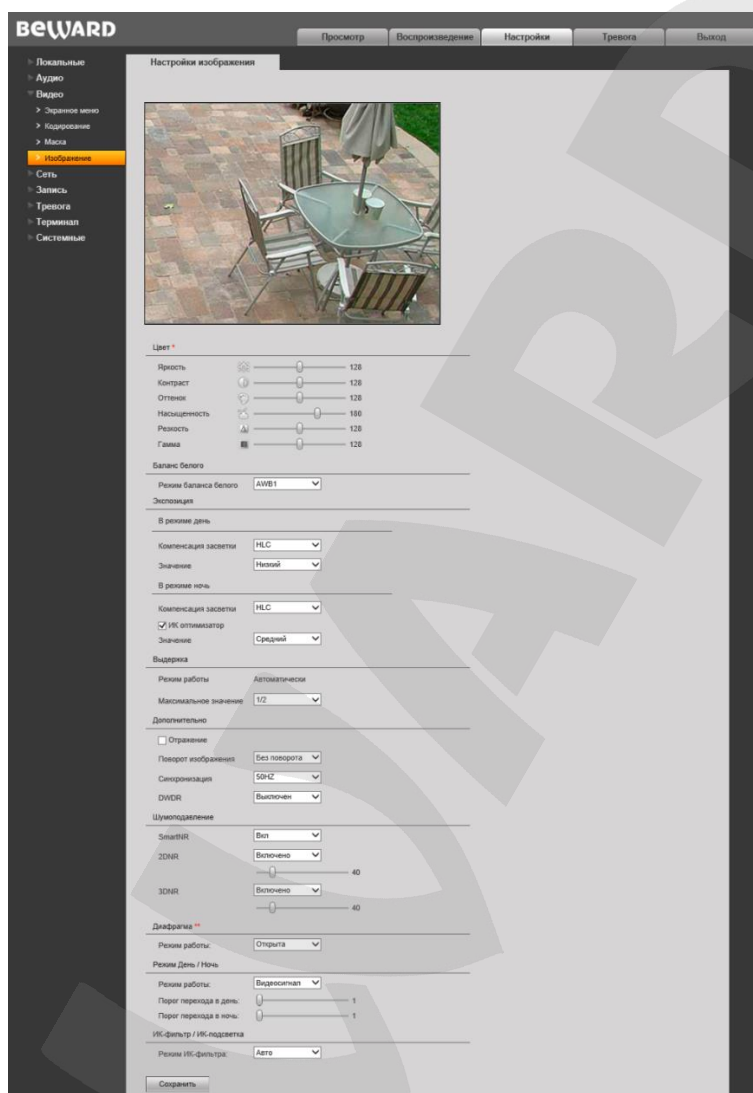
BEWARD

Просмотр | Воспроизведение | Настройки | Тревога | Выход

Локальные
Аудио
Видео
> Экранное меню
> Кодирование
> Маска
> Изображение
Сеть
Запись
Тревога
Терминал
Системные

Настройки изображения

Цвет *
Яркость 128
Контраст 128
Оттенок 128
Насыщенность 180
Резкость 128
Гамма 128

Баланс белого
Режим баланса белого AWB1

Экспозиция
В режиме день
Компенсация засветки HLC
Значение Низкий
В режиме ночь
Компенсация засветки HLC
ИК оптимизатор
Значение Средний

Выдержка
Режим работы Автоматически
Максимальное значение 1/2

Дополнительно
Отражение
Поворот изображения Без поворота
Синхронизация 50HZ
DWDR Выключен

Шумоподавление
SmartNR Вкл
2DNR Включено
40
3DNR Включено
40

Диафрагма **
Режим работы: Открыта

Режим День / Ночь
Режим работы: Видеосигнал
Порог перехода в день: 1
Порог перехода в ночь: 1

ИК-фильтр / ИК-подсветка
Режим ИК-фильтра: Авто

Сохранить